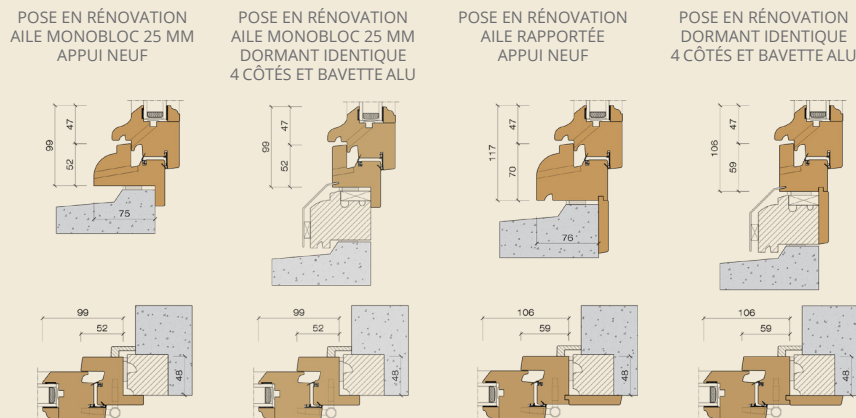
POSE EN RÉNOVATION
AILE MONOBLOC 25 MM
APPUI NEUF

99
47
52
75

99
52
48

POSE EN RÉNOVATION
AILE MONOBLOC 25 MM
DORMANT IDENTIQUE
4 CÔTÉS ET BAVETTE ALU

99
47
52

99
52
48

POSE EN RÉNOVATION
AILE RAPPORTÉE
APPUI NEUF

117
47
70
76

106
59
48

POSE EN RÉNOVATION
DORMANT IDENTIQUE
4 CÔTÉS ET BAVETTE ALU

106
47
59

106
59
48